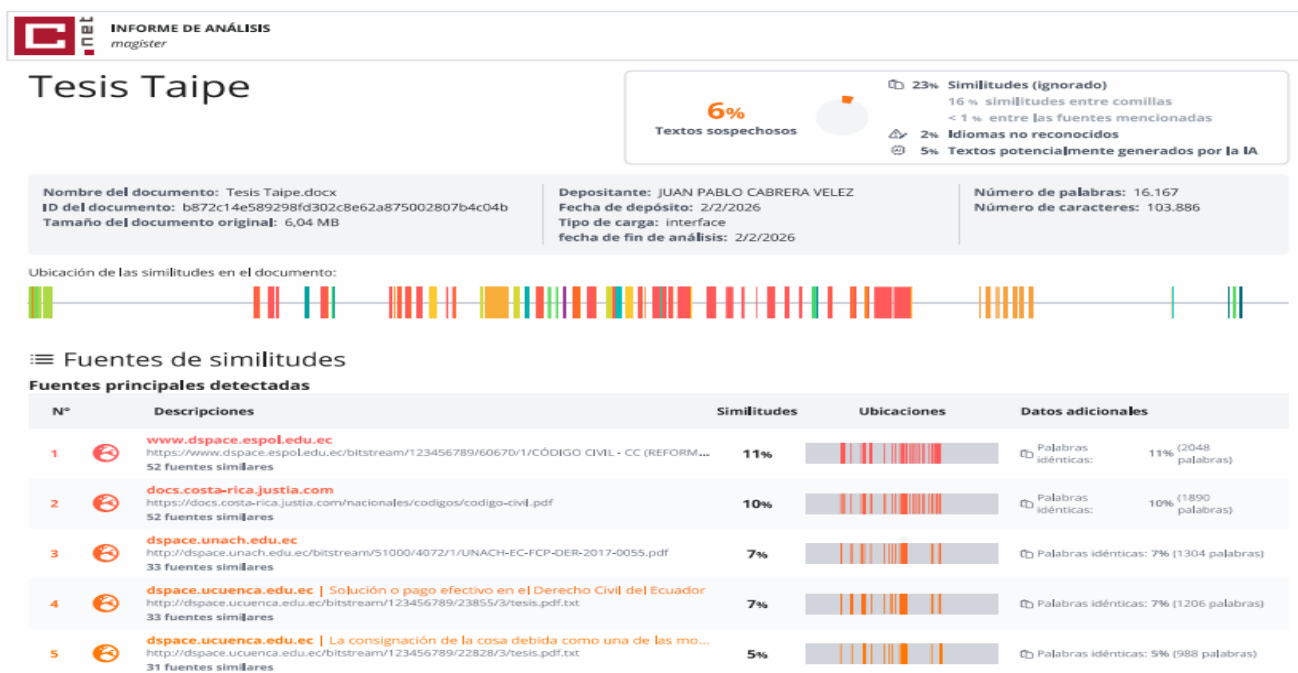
C .net INFORME DE ANÁLISIS
magister

Tesis Taipe

6%
Textos sospechosos

23% Similitudes (ignorado)
16 % similitudes entre comillas
< 1 % entre las fuentes mencionadas
2% Idiomas no reconocidos
5% Textos potencialmente generados por la IA

Nombre del documento: Tesis Taipe.docx
ID del documento: b872c14e589298fd302c8e62a875002807b4c04b
Tamaño del documento original: 6,04 MB

Depositante: JUAN PABLO CABRERA VELEZ
Fecha de depósito: 2/2/2026
Tipo de carga: interface
fecha de fin de análisis: 2/2/2026

Número de palabras: 16.167
Número de caracteres: 103.886

Ubicación de las similitudes en el documento:

Fuentes de similitudes
Fuentes principales detectadas

| N° | Descripciones | Similitudes | Ubicaciones | Datos adicionales |
|---|---|---|---|---|
| 1 | www.dspace.espol.edu.ec https://www.dspace.espol.edu.ec/bitstream/123456789/60670/1/CÓDIGO CIVIL - CC (REFORM... 52 fuentes similares | 11% | | Palabras idénticas: 11% (2048 palabras) |
| 2 | docs.costa-rica.justia.com https://docs.costa-rica.justia.com/nacionales/codigos/codigo-civil.pdf 52 fuentes similares | 10% | | Palabras idénticas: 10% (1890 palabras) |
| 3 | dspace.unach.edu.ec http://dspace.unach.edu.ec/bitstream/51000/4072/1/UNACH-EC-FCP-DER-2017-0055.pdf 33 fuentes similares | 7% | | Palabras idénticas: 7% (1304 palabras) |
| 4 | dspace.ucuenca.edu.ec \| Solución o pago efectivo en el Derecho Civil del Ecuador http://dspace.ucuenca.edu.ec/bitstream/123456789/23855/3/tesis.pdf.txt 33 fuentes similares | 7% | | Palabras idénticas: 7% (1206 palabras) |
| 5 | dspace.ucuenca.edu.ec \| La consignación de la cosa debida como una de las mo... http://dspace.ucuenca.edu.ec/bitstream/123456789/22828/3/tesis.pdf.txt 31 fuentes similares | 5% | | Palabras idénticas: 5% (988 palabras) |